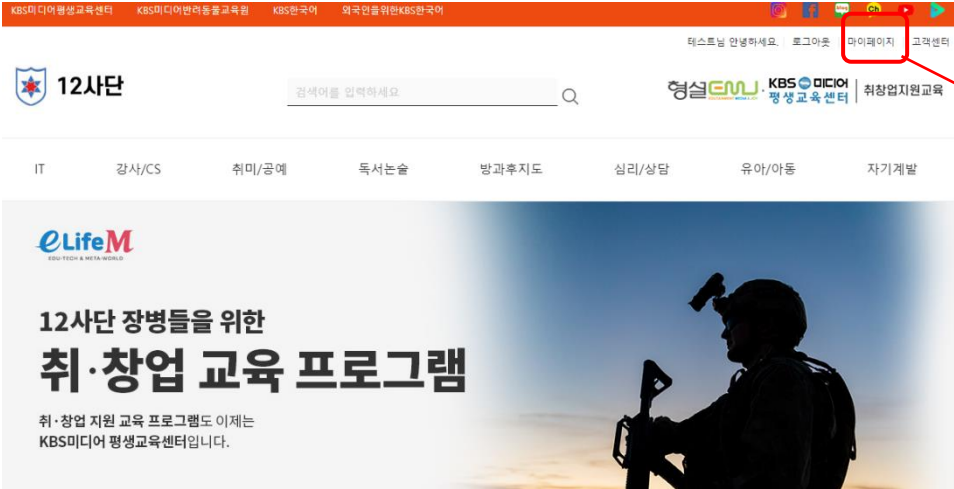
KBS미디어평생교육센터 KBS미디어반려동물교육원 KBS한국어 외국인을위한KBS한국어

blog Ch

테스트님 안녕하세요. 로그아웃 마이페이지 고객센터

12사단

검색어를 입력하세요

형설EMU · KBS 미디어 평생교육센터 | 취창업지원교육

IT 강사/CS 취미/공예 독서논술 방과후지도 심리/상담 유아/아동 자기계발

eLifeM
EDU-TECH & META-WORLD

12사단 장병들을 위한
취·창업 교육 프로그램

취·창업 지원 교육 프로그램도 이제는
KBS미디어 평생교육센터입니다.